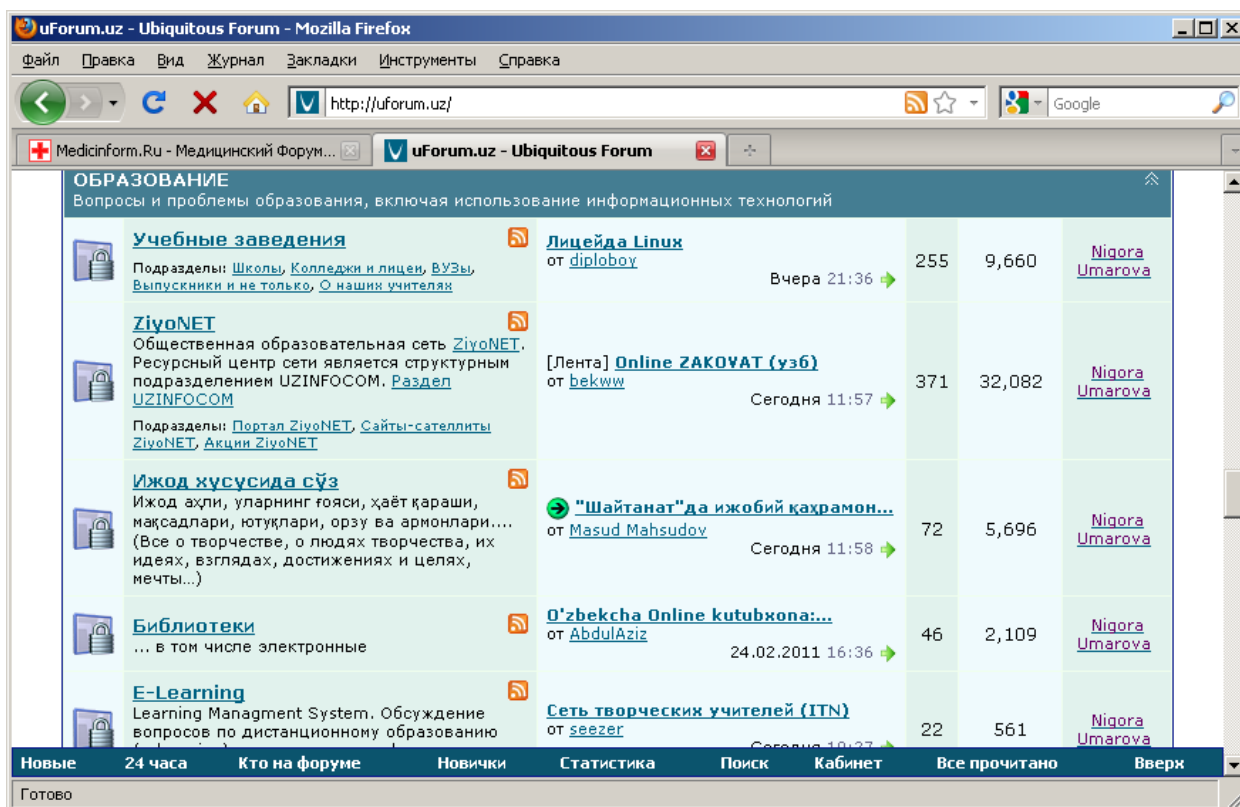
uForum.uz - Ubiquitous Forum - Mozilla Firefox

Файл Правка Вид Журнал Закладки Инструменты Справка

http://uforum.uz/

Google

Medicinform.Ru - Медицинский Форум...

uForum.uz - Ubiquitous Forum

ОБРАЗОВАНИЕ
Вопросы и проблемы образования, включая использование информационных технологий

| Форум | Последнее сообщение | Темы | Сообщения | Модератор |
|---|---|---|---|---|
| **Учебные заведения** Подразделы: Школы, Колледжи и лицеи, ВУЗы, Выпускники и не только, О наших учителях | **Лицейда Linux** от diploboy Вчера 21:36 | 255 | 9,660 | Nigora Umarova |
| **ZiyoNET** Общественная образовательная сеть ZiyoNET. Ресурсный центр сети является структурным подразделением UZINFOCOM. Раздел UZINFOCOM Подразделы: Портал ZiyoNET, Сайты-сателлиты ZiyoNET, Акции ZiyoNET | [Лента] **Online ZAKOVAT (узб)** от bekww Сегодня 11:57 | 371 | 32,082 | Nigora Umarova |
| **Ижод хусусида сўз** Ижод аҳли, уларнинг ғояси, ҳаёт қараши, мақсадлари, ютуқлари, орзу ва армонлари.... (Все о творчестве, о людях творчества, их идеях, взглядах, достижениях и целях, мечты...) | **"Шайтанат"да ижобий қаҳрамон...** от Masud Mahsudov Сегодня 11:58 | 72 | 5,696 | Nigora Umarova |
| **Библиотеки** ... в том числе электронные | **O'zbekcha Online kutubxona:...** от AbdulAziz 24.02.2011 16:36 | 46 | 2,109 | Nigora Umarova |
| **E-Learning** Learning Managment System. Обсуждение вопросов по дистанционному образованию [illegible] | **Сеть творческих учителей (ITN)** от seezer Сегодня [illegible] | 22 | 561 | Nigora Umarova |

Новые 24 часа Кто на форуме Новички Статистика Поиск Кабинет Все прочитано Вверх

Готово